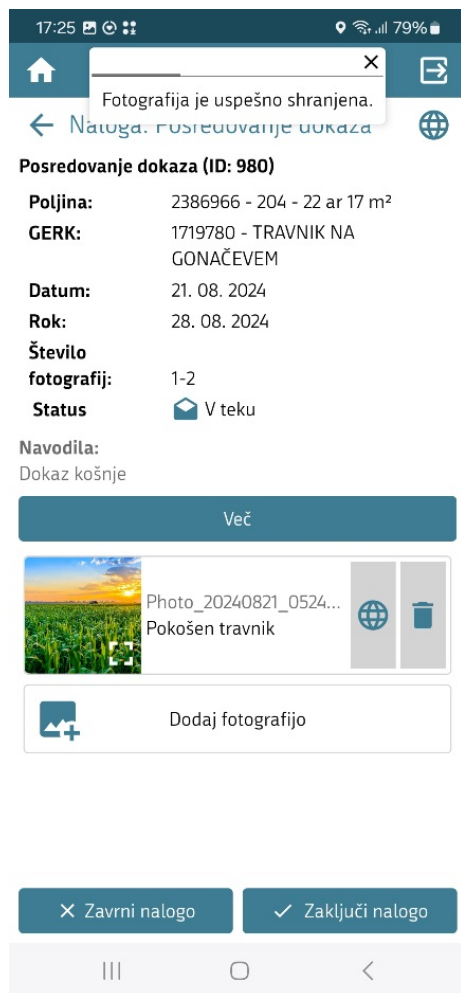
17:25 79%

×
Fotografija je uspešno shranjena.

Naloga: Posredovanje dokaza

Posredovanje dokaza (ID: 980)

| Poljina: | 2386966 - 204 - 22 ar 17 m² |
|---|---|
| GERK: | 1719780 - TRAVNIK NA GONAČEVEM |
| Datum: | 21. 08. 2024 |
| Rok: | 28. 08. 2024 |
| Število fotografij: | 1-2 |
| Status | V teku |

Navodila:
Dokaz košnje

Več

Photo_20240821_0524...
Pokošen travnik

Dodaj fotografijo

Zavrni nalogo

Zaključi nalogo